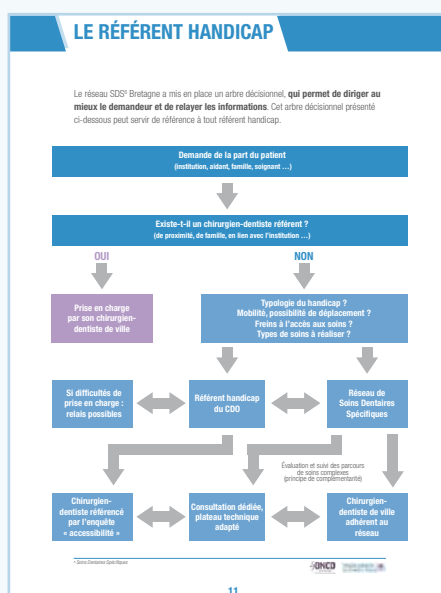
LE RÉFÉRENT HANDICAP

Le réseau SDS* Bretagne a mis en place un arbre décisionnel, **qui permet de diriger au mieux le demandeur et de relayer les informations**. Cet arbre décisionnel présenté ci-dessous peut servir de référence à tout référent handicap.

Demande de la part du patient
(institution, aidant, famille, soignant ...)

Existe-t-il un chirurgien-dentiste référent ?
(de proximité, de famille, en lien avec l'institution ...)

OUI

NON

Prise en charge par son chirurgien-dentiste de ville

Typologie du handicap ?
Mobilité, possibilité de déplacement ?
Freins à l'accès aux soins ?
Types de soins à réaliser ?

Si difficultés de prise en charge : relais possibles

Référent handicap du CDO

Réseau de Soins Dentaires Spécifiques

Évaluation et suivi des parcours de soins complexes
(principe de complémentarité)

Chirurgien-dentiste référencé par l'enquête « accessibilité »

Consultation dédiée, plateau technique adapté

Chirurgien-dentiste de ville adhérent au réseau

* Soins Dentaires Spécifiques

ONCD

11